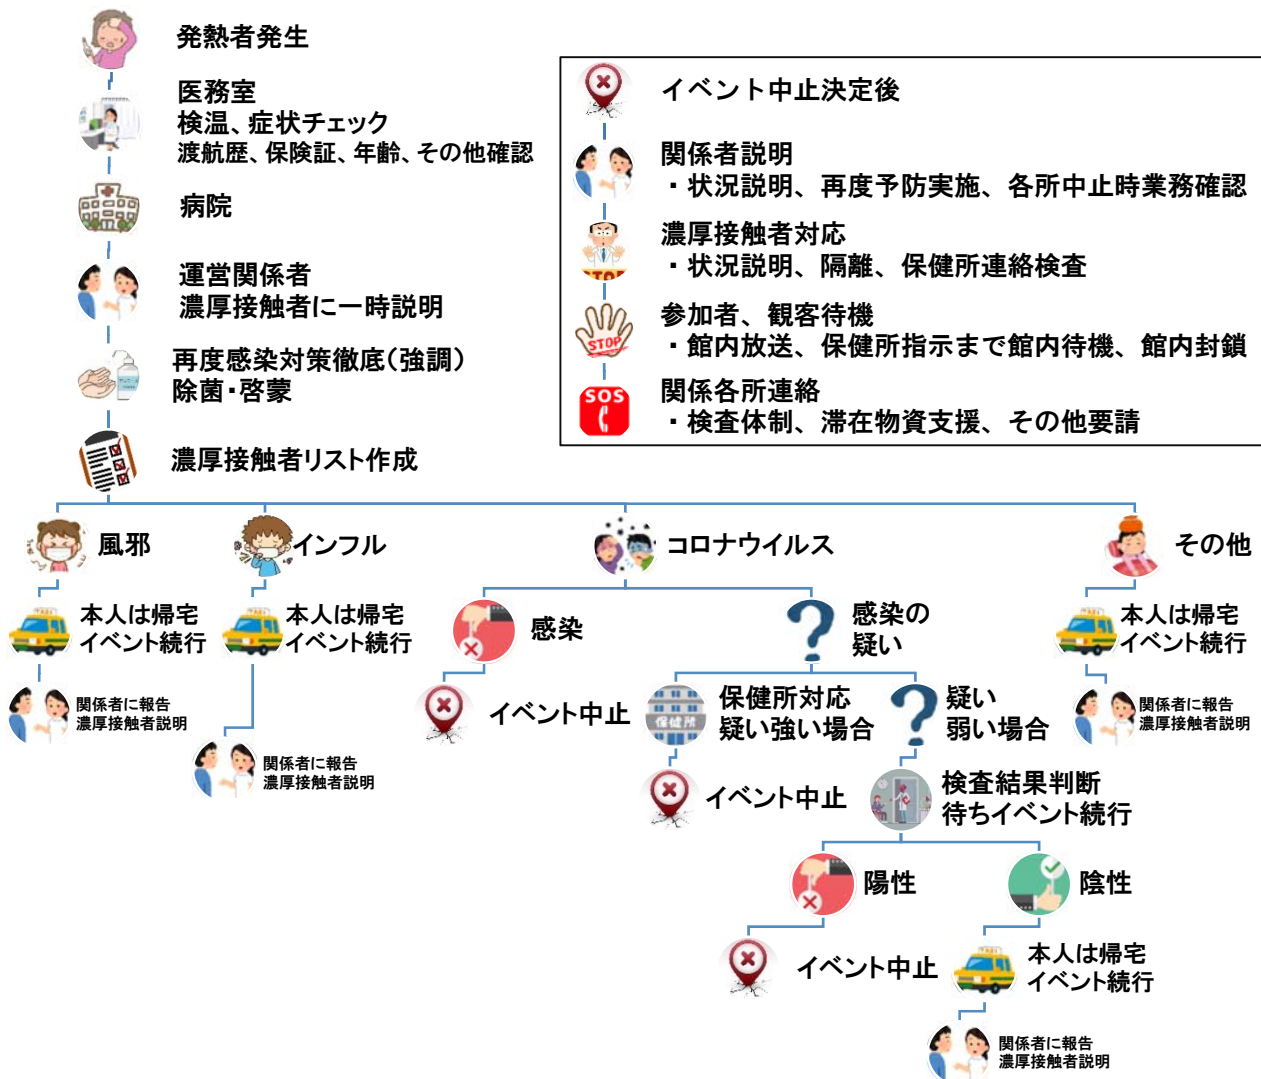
発熱者発生

医務室
検温、症状チェック
渡航歴、保険証、年齢、その他確認

病院

運営関係者
濃厚接触者に一時説明

再度感染対策徹底(強調)
除菌・啓蒙

濃厚接触者リスト作成

イベント中止決定後

関係者説明
・状況説明、再度予防実施、各所中止時業務確認

濃厚接触者対応
・状況説明、隔離、保健所連絡検査

参加者、観客待機
・館内放送、保健所指示まで館内待機、館内封鎖

SOS
関係各所連絡
・検査体制、滞在物資支援、その他要請

風邪

本人は帰宅
イベント続行

関係者に報告
濃厚接触者説明

インフル

本人は帰宅
イベント続行

関係者に報告
濃厚接触者説明

コロナウイルス

感染

イベント中止

感染の
疑い

保健所
保健所対応
疑い強い場合

イベント中止

疑い
弱い場合

検査結果判断
待ちイベント続行

陽性

イベント中止

陰性

本人は帰宅
イベント続行

関係者に報告
濃厚接触者説明

その他

本人は帰宅
イベント続行

関係者に報告
濃厚接触者説明